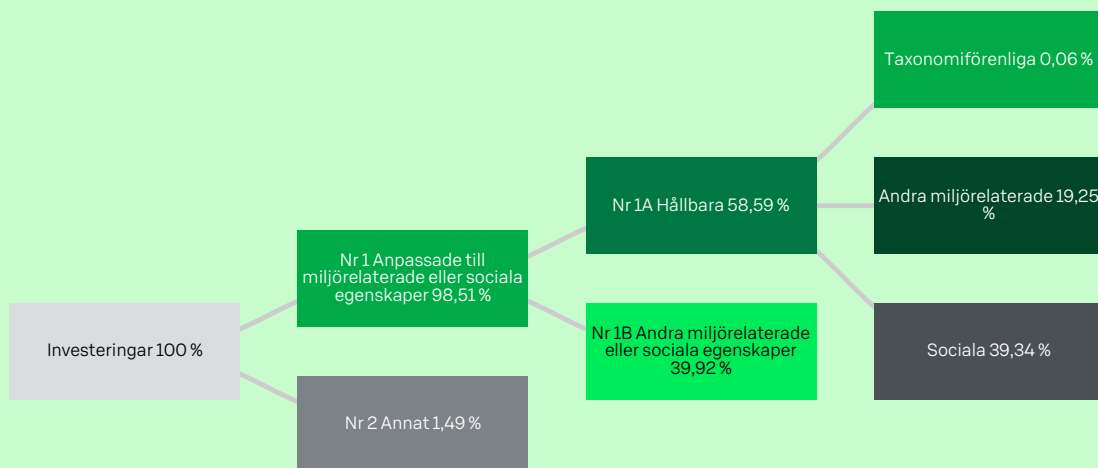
Investeringar 100 %

Nr 1 Anpassade till miljörelaterade eller sociala egenskaper 98,51 %

Nr 2 Annat 1,49 %

Nr 1A Hållbara 58,59 %

Nr 1B Andra miljörelaterade eller sociala egenskaper 39,92 %

Taxonomiförenliga 0,06 %

Andra miljörelaterade 19,25 %

Sociala 39,34 %